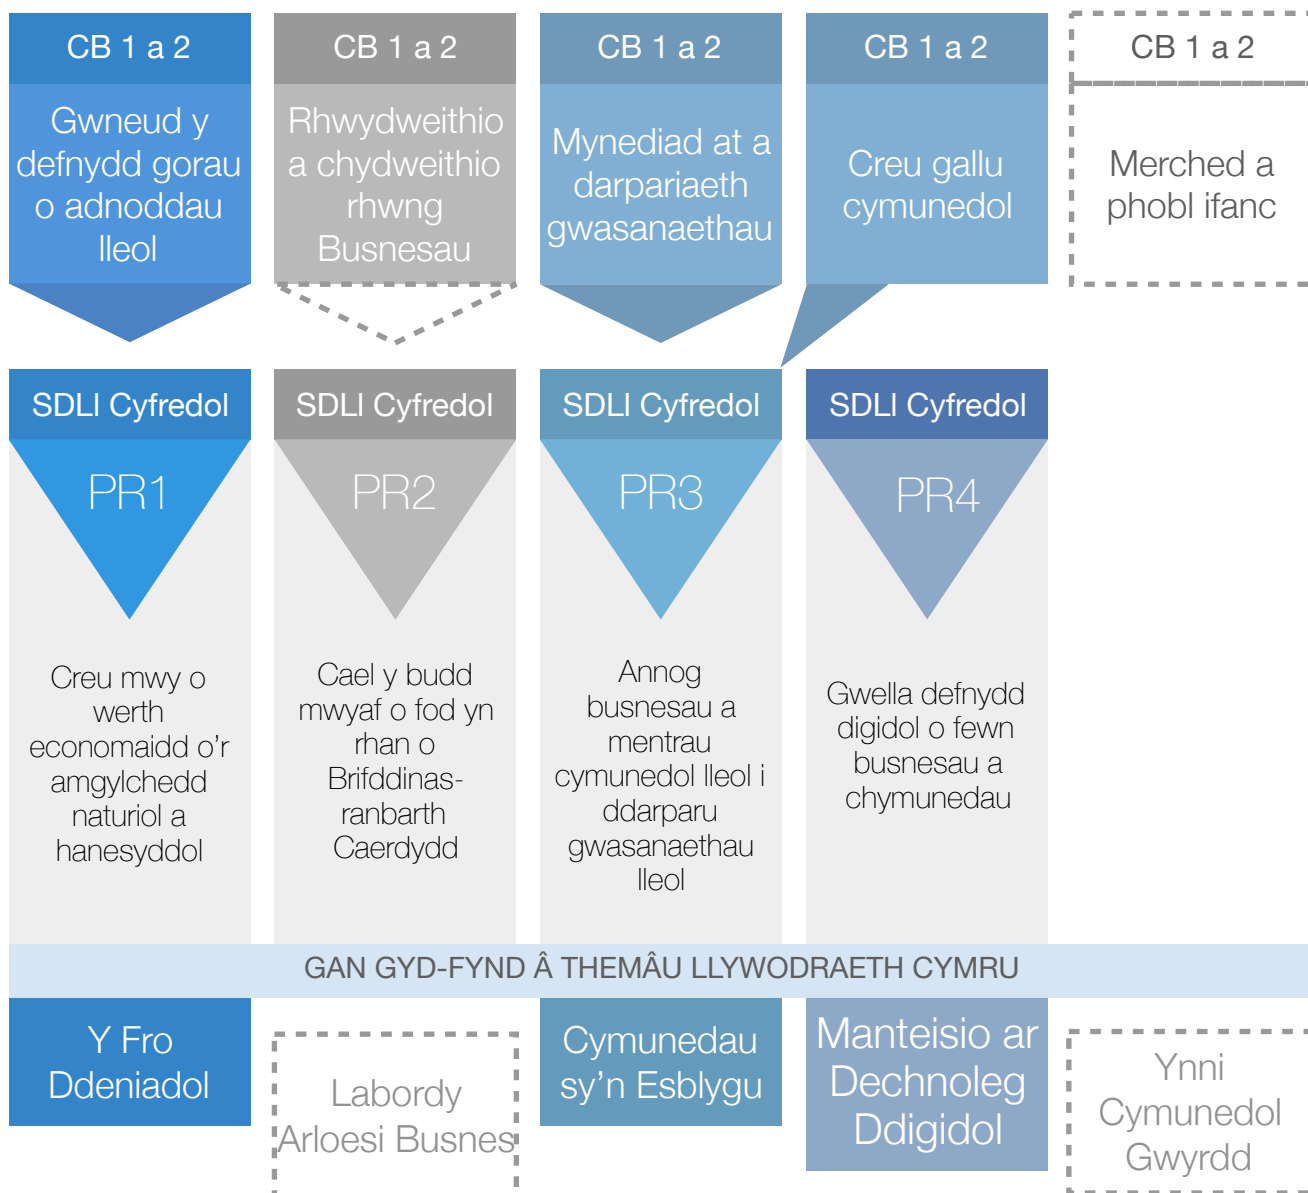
CB 1 a 2

Gwneud y defnydd gorau o adnoddau lleol

CB 1 a 2

Rhwydweithio a chydweithio rhwng Busnesau

CB 1 a 2

Mynediad at a darpariaeth gwasanaethau

CB 1 a 2

Creu gallu cymunedol

CB 1 a 2

Merched a phobl ifanc

SDLl Cyfredol

PR1

Creu mwy o werth economaidd o'r amgylchedd naturiol a hanesyddol

SDLl Cyfredol

PR2

Cael y budd mwyaf o fod yn rhan o Brifddinas-ranbarth Caerdydd

SDLl Cyfredol

PR3

Annog busnesau a mentrau cymunedol lleol i ddarparu gwasanaethau lleol

SDLl Cyfredol

PR4

Gwella defnydd digidol o fewn busnesau a chymunedau

GAN GYD-FYND Â THEMÂU LLYWODRAETH CYMRU

Y Fro Ddeniadol

Labordy Arloesi Busnes

Cymunedau sy'n Esblygu

Manteisio ar Dechnoleg Ddigidol

Ynni Cymunedol Gwyrdd